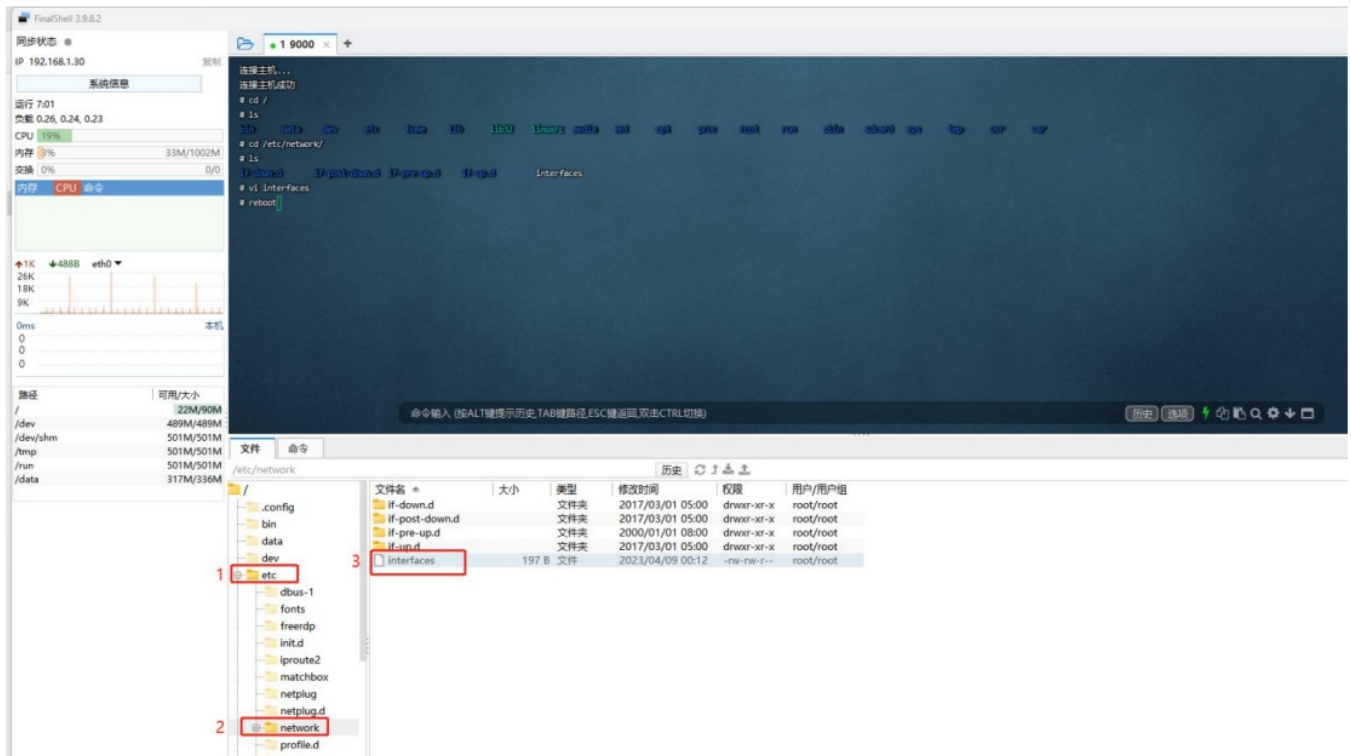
FinalShell 3.9.8.2

同步状态

IP 192.168.1.30 复制

系统信息

运行 7:01
负载 0.26, 0.24, 0.23
CPU 19%
内存 3% 33M/1002M
交换 0% 0/0

内存 CPU 命令

↑1K ↓488B eth0

26K
18K
9K

0ms 本机
0
0
0

| 路径 | 可用/大小 |
|---|---|
| / | 22M/90M |
| /dev | 489M/489M |
| /dev/shm | 501M/501M |
| /tmp | 501M/501M |
| /run | 501M/501M |
| /data | 317M/336M |

1 9000 × +

连接主机...
连接主机成功
# cd /
# ls
bin data dev etc home lib lib32 linuxrc media mnt opt proc root run sbin sdcard sys tmp usr var
# cd /etc/network/
# ls
if-down.d if-post-down.d if-pre-up.d if-up.d interfaces
# vi interfaces
# reboot

命令输入 (按ALT键提示历史,TAB键路径,ESC键返回,双击CTRL切换)

历史 选项

文件 命令

/etc/network

历史

/
.config
bin
data
dev
1 etc
dbus-1
fonts
freerdp
init.d
iproute2
matchbox
netplug
netplug.d
2 network
profile.d

| 文件名 | 大小 | 类型 | 修改时间 | 权限 | 用户/用户组 |
|---|---|---|---|---|---|
| if-down.d | | 文件夹 | 2017/03/01 05:00 | drwxr-xr-x | root/root |
| if-post-down.d | | 文件夹 | 2017/03/01 05:00 | drwxr-xr-x | root/root |
| if-pre-up.d | | 文件夹 | 2000/01/01 08:00 | drwxr-xr-x | root/root |
| if-up.d | | 文件夹 | 2017/03/01 05:00 | drwxr-xr-x | root/root |
| interfaces | 197 B | 文件 | 2023/04/09 00:12 | -rw-rw-r-- | root/root |

3